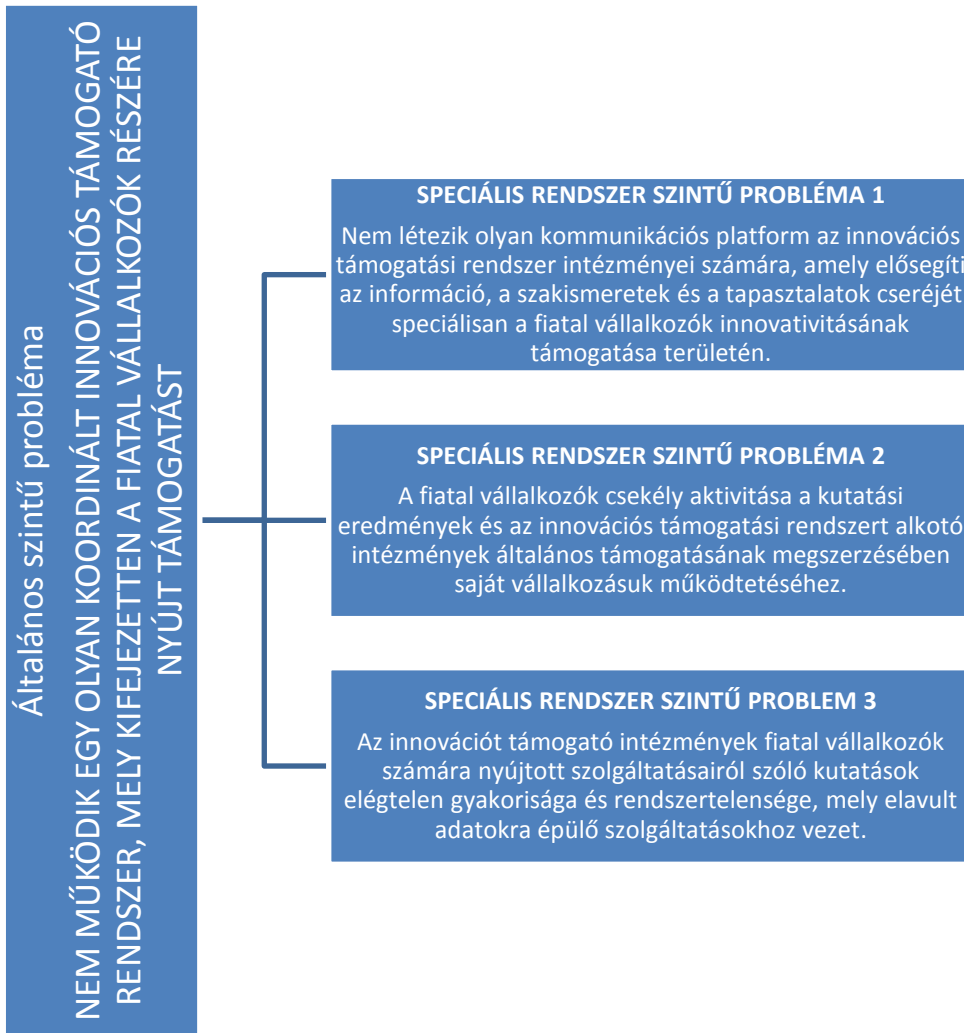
Általános szintű probléma

NEM MŰKÖDIK EGY OLYAN KOORDINÁLT INNOVÁCIÓS TÁMOGATÓ RENDSZER, MELY KIFEJEZETTEN A FIATAL VÁLLALKOZÓK RÉSZÉRE NYÚJT TÁMOGATÁST

SPECIÁLIS RENDSZER SZINTŰ PROBLÉMA 1

Nem létezik olyan kommunikációs platform az innovációs támogatási rendszer intézményei számára, amely elősegíti az információ, a szakismeretek és a tapasztalatok cseréjét speciálisan a fiatal vállalkozók innovativitásának támogatása területén.

SPECIÁLIS RENDSZER SZINTŰ PROBLÉMA 2

A fiatal vállalkozók csekély aktivitása a kutatási eredmények és az innovációs támogatási rendszert alkotó intézmények általános támogatásának megszerzésében saját vállalkozásuk működtetéséhez.

SPECIÁLIS RENDSZER SZINTŰ PROBLEM 3

Az innovációt támogató intézmények fiatal vállalkozók számára nyújtott szolgáltatásairól szóló kutatások elégtelen gyakorisága és rendszertelensége, mely elavult adatokra épülő szolgáltatásokhoz vezet.